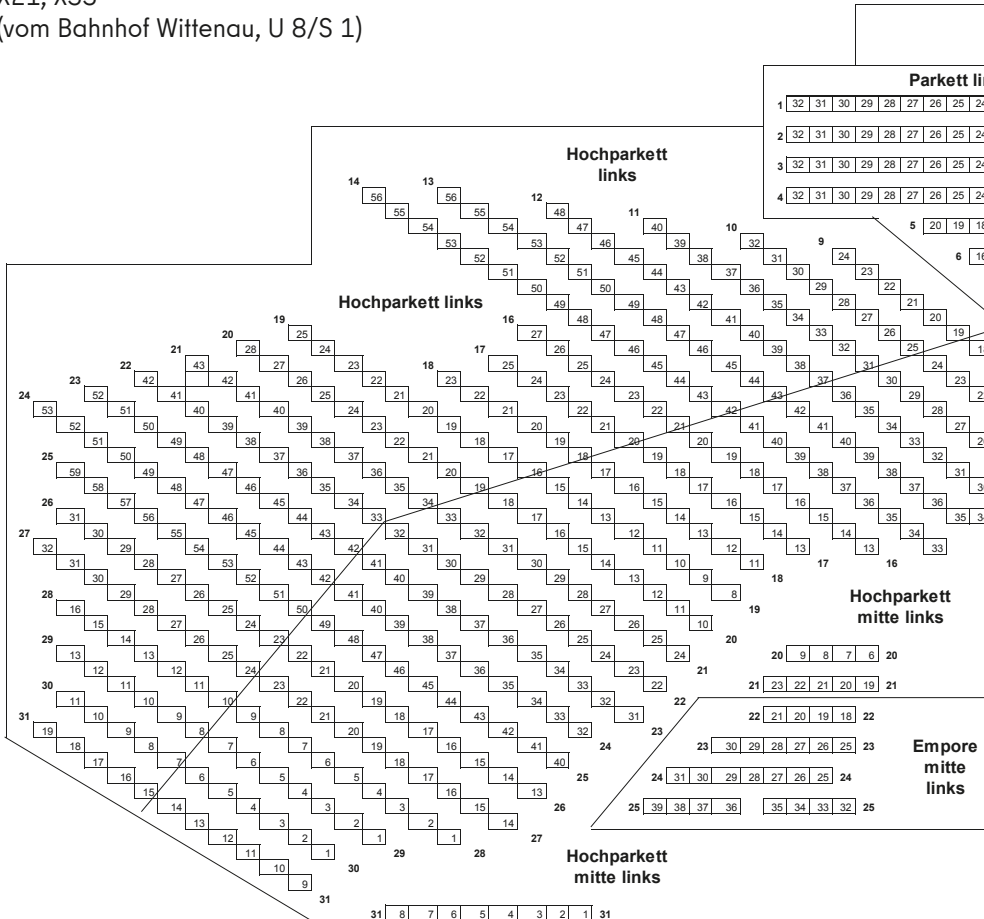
X21, X33
(vom Bahnhof Wittenau, U 8/S 1)

Parkett li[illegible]

| 1 | 32 | 31 | 30 | 29 | 28 | 27 | 26 | 25 | 24 |
|---|---|---|---|---|---|---|---|---|---|
| 2 | 32 | 31 | 30 | 29 | 28 | 27 | 26 | 25 | 24 |
| 3 | 32 | 31 | 30 | 29 | 28 | 27 | 26 | 25 | 24 |
| 4 | 32 | 31 | 30 | 29 | 28 | 27 | 26 | 25 | 24 |

5 20 19 18
6 16

Hochparkett links

Hochparkett links

Hochparkett mitte links

20 9 8 7 6 20
21 23 22 21 20 19 21
22 21 20 19 18 22
23 30 29 28 27 26 25 23
24 31 30 29 28 27 26 25 24
25 39 38 37 36 35 34 33 32 25

Empore mitte links

Hochparkett mitte links

31 8 7 6 5 4 3 2 1 31